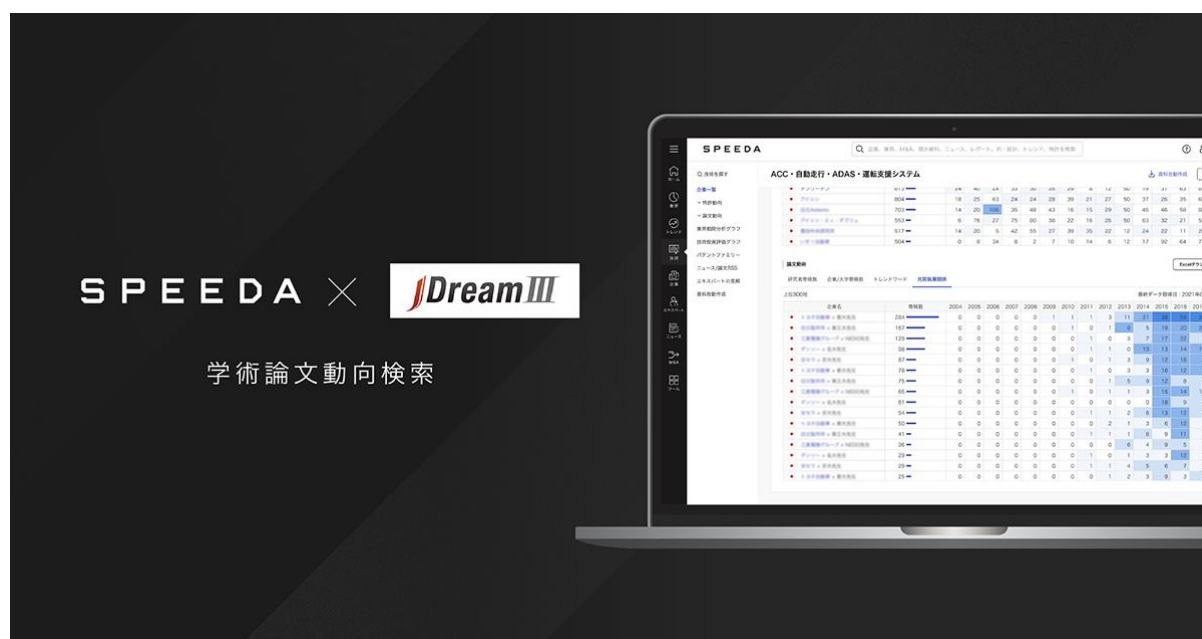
SPEEDA × JDreamIII

学術論文動向検索

SPEEDA

ACC・自動走行・ADAS・運転支援システム

論文動向

上位300社

| 企業名 | 件数 | 2004 | 2005 | 2006 | 2007 | 2008 | 2009 | 2010 | 2011 | 2012 | 2013 | 2014 | 2015 | 2016 |
|---|---|---|---|---|---|---|---|---|---|---|---|---|---|---|
| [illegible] | 284 | 0 | 0 | 0 | 0 | 0 | 0 | 1 | 1 | 3 | 11 | 21 | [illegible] | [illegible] |
| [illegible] | 187 | 0 | 0 | 0 | 0 | 0 | 0 | 1 | 0 | 1 | 8 | 5 | 19 | 20 |
| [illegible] | 129 | 0 | 0 | 0 | 0 | 0 | 0 | 0 | 1 | 0 | 3 | 7 | 17 | 22 |
| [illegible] | 98 | 0 | 0 | 0 | 0 | 0 | 0 | 0 | 1 | 1 | 0 | 13 | 13 | 14 |
| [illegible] | 87 | 0 | 0 | 0 | 0 | 0 | 0 | 1 | 0 | 1 | 3 | 9 | 12 | 18 |
| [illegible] | 78 | 0 | 0 | 0 | 0 | 0 | 0 | 0 | 1 | 0 | 3 | 3 | 16 | 12 |
| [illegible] | 75 | 0 | 0 | 0 | 0 | 0 | 0 | 0 | 0 | 1 | 5 | 9 | 12 | 8 |
| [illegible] | 65 | 0 | 0 | 0 | 0 | 0 | 0 | 0 | 1 | 0 | 1 | 3 | 16 | 14 |
| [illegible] | 61 | 0 | 0 | 0 | 0 | 0 | 0 | 0 | 0 | 0 | 0 | 0 | 18 | 9 |
| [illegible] | 54 | 0 | 0 | 0 | 0 | 0 | 0 | 0 | 0 | 1 | 2 | 6 | 13 | 12 |
| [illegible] | 50 | 0 | 0 | 0 | 0 | 0 | 0 | 0 | 2 | 0 | 1 | 3 | 6 | 12 |
| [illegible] | 41 | 0 | 0 | 0 | 0 | 0 | 0 | 0 | 0 | 1 | 1 | 6 | 9 | 11 |
| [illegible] | 36 | 0 | 0 | 0 | 0 | 0 | 0 | 0 | 0 | 0 | 6 | 4 | 9 | 5 |
| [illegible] | 29 | 0 | 0 | 0 | 0 | 0 | 0 | 0 | 1 | 0 | 1 | 3 | 3 | 12 |
| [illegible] | 25 | 0 | 0 | 0 | 0 | 0 | 0 | 0 | 0 | 1 | 4 | 5 | 6 | 7 |
| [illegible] | 25 | 0 | 0 | 0 | 0 | 0 | 0 | 0 | 0 | 1 | 2 | 3 | 9 | 3 |